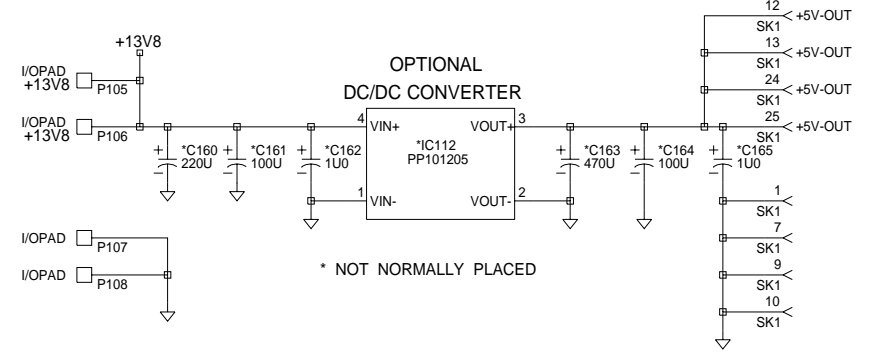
+13V8

I/OPAD +13V8 P105

I/OPAD +13V8 P106

OPTIONAL
DC/DC CONVERTER

4 VIN+
1 VIN-
*IC112
PP101205
VOUT+ 3
VOUT- 2

*C160 220U
*C161 100U
*C162 1U0
*C163 470U
*C164 100U
*C165 1U0

12 SK1 +5V-OUT
13 SK1 +5V-OUT
24 SK1 +5V-OUT
25 SK1 +5V-OUT

1 SK1
7 SK1
9 SK1
10 SK1

I/OPAD P107
I/OPAD P108

* NOT NORMALLY PLACED